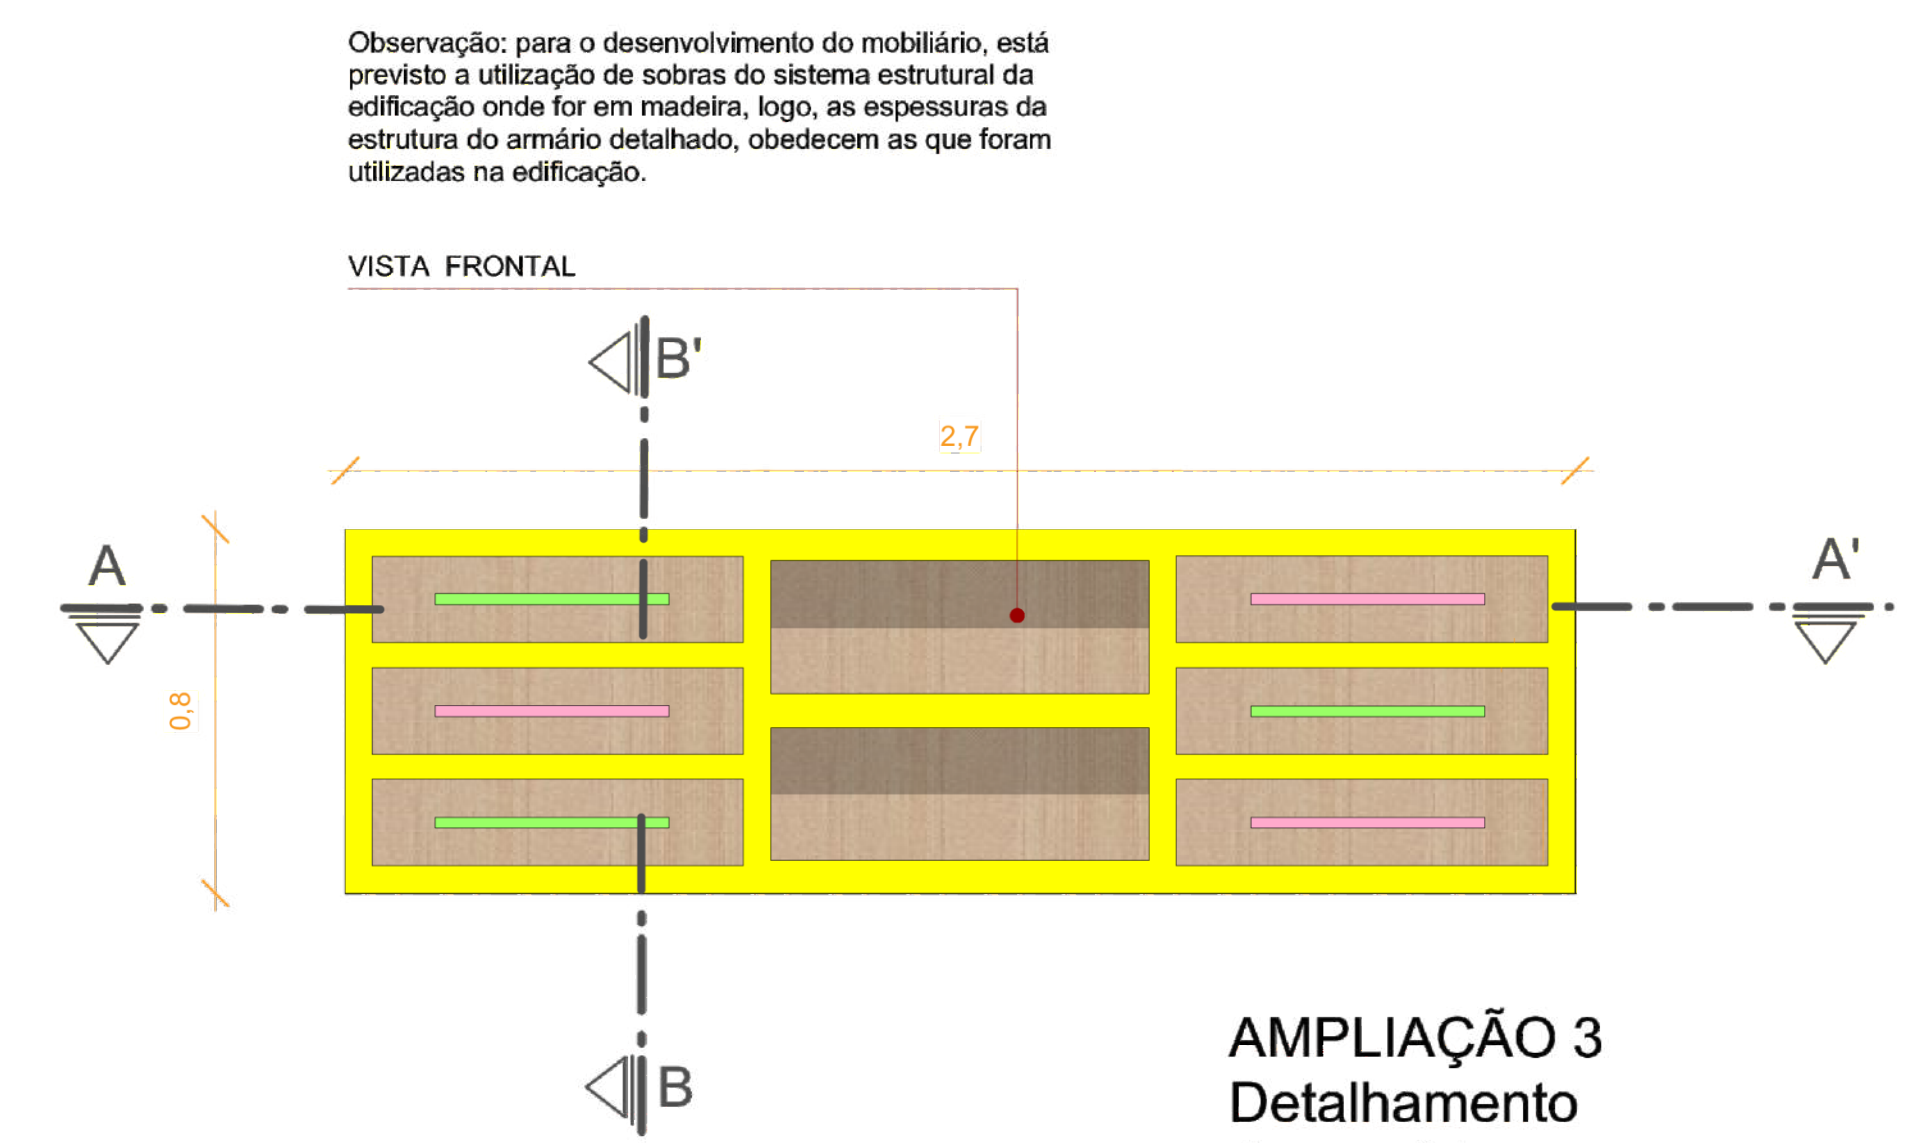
Observação: para o desenvolvimento do mobiliário, está previsto a utilização de sobras do sistema estrutural da edificação onde for em madeira, logo, as espessuras da estrutura do armário detalhado, obedecem as que foram utilizadas na edificação.

VISTA FRONTAL

B'

2,7

A

A'

0,8

B

AMPLIAÇÃO 3
Detalhamento